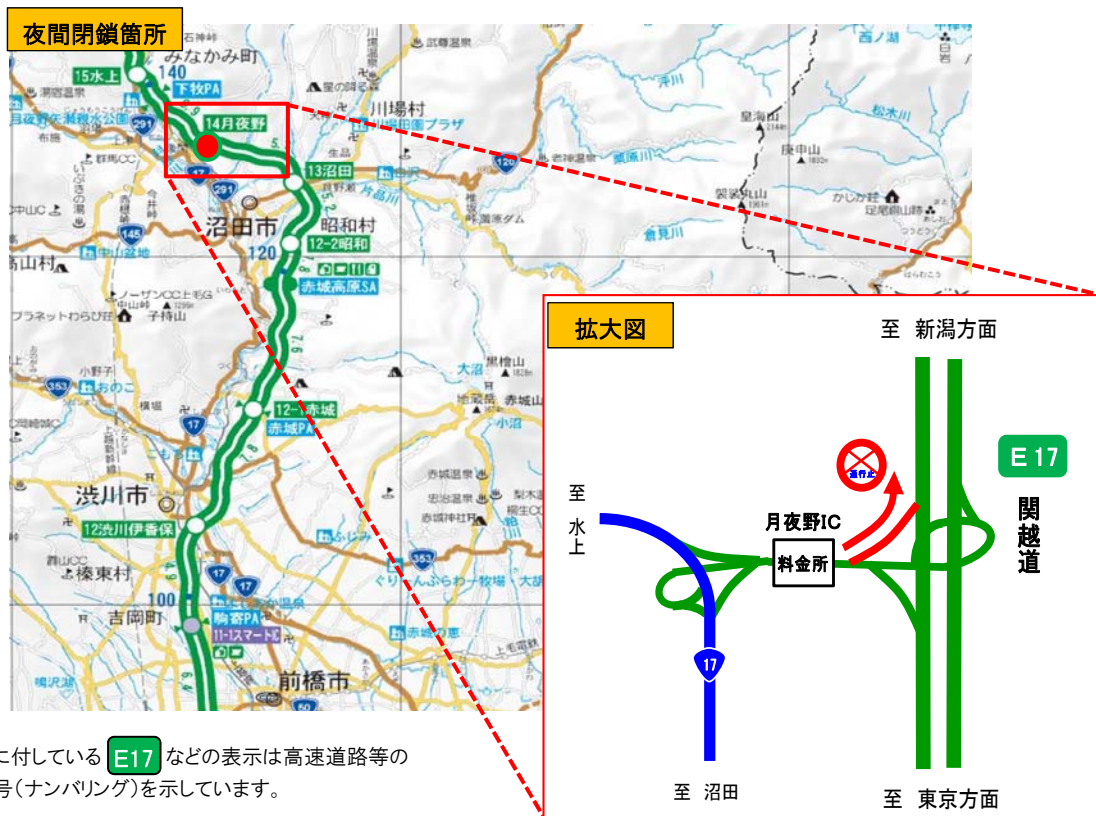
夜間閉鎖箇所

みなかみ町
15水上
140
下牧PA
14月夜野
川場村
13沼田
沼田市
昭和村
120
12-2昭和
赤城高原SA
12-1赤城
赤城PA
渋川市
12渋川伊香保
榛東村
吉岡町
100
駒寄PA
11-1スマートIC
前橋市
291
17
145
353
50

拡大図

至 新潟方面
E 17
関越道
至 水上
月夜野IC
料金所
通行止
17
至 沼田
至 東京方面

に付している E17 などの表示は高速道路等の
号(ナンバリング)を示しています。